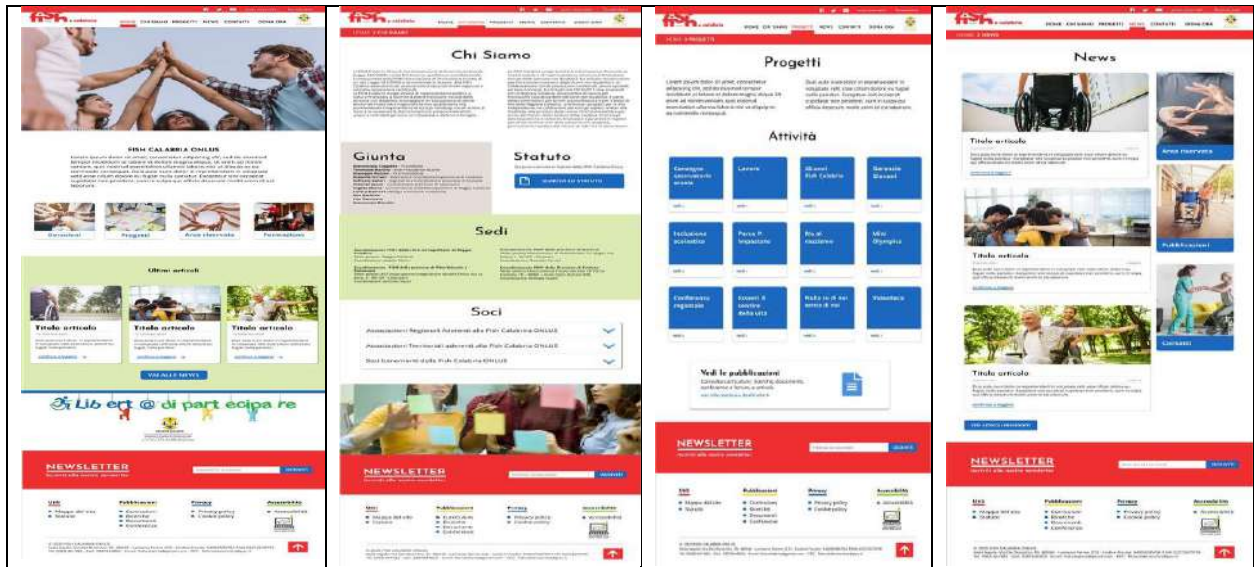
fish calabria

HOME CHI SIAMO PROGETTI NEWS CONTATTI DONA ORA

FISH CALABRIA ONLUS

Convegni Progetti Area riservata Formazione

Ultimi articoli

Titolo articolo

Titolo articolo

Titolo articolo

VAI ALLE NEWS

Lib ert @ di part ecipa re

NEWSLETTER

fish calabria

HOME CHI SIAMO PROGETTI NEWS CONTATTI DONA ORA

Chi Siamo

Giunta

Statuto

SCARICA LO STATUTO

Sedi

Soci

Associazioni Regionali Aderenti alla Fish Calabria ONLUS

Associazioni Territoriali aderenti alla Fish Calabria ONLUS

Soci Sostenitori della Fish Calabria ONLUS

NEWSLETTER

fish calabria

HOME CHI SIAMO PROGETTI NEWS CONTATTI DONA ORA

Progetti

Attività

Convegno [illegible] | Lavoro | Sbarre! FISH Calabria | Sportello Disabili

Inclusione scolastica | Forza P. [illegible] | Rete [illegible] | Mini Olympics

Conferenza regionale | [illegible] | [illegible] | Volontaria

Vedi le pubblicazioni

NEWSLETTER

fish calabria

HOME CHI SIAMO PROGETTI NEWS CONTATTI DONA ORA

News

Titolo articolo

Area riservata

Titolo articolo

Pubblicazioni

Contatti

Titolo articolo

NEWSLETTER